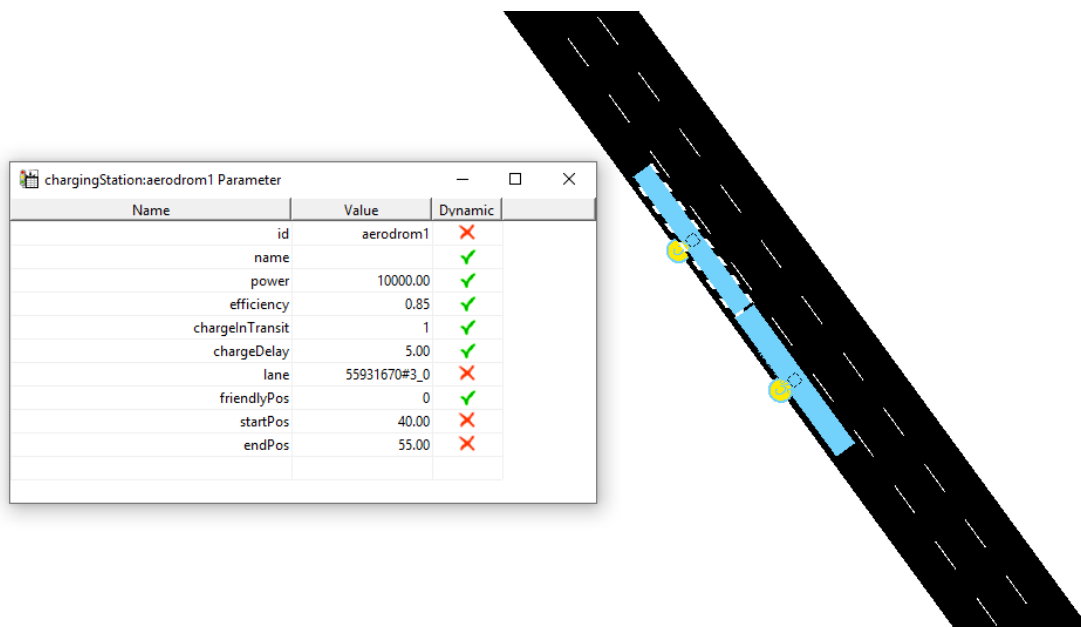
chargingStation:aerodrom1 Parameter

| Name | Value | Dynamic |
|---|---|---|
| id | aerodrom1 | ✗ |
| name | | ✓ |
| power | 10000.00 | ✓ |
| efficiency | 0.85 | ✓ |
| chargeInTransit | 1 | ✓ |
| chargeDelay | 5.00 | ✓ |
| lane | 55931670#3_0 | ✗ |
| friendlyPos | 0 | ✓ |
| startPos | 40.00 | ✗ |
| endPos | 55.00 | ✗ |